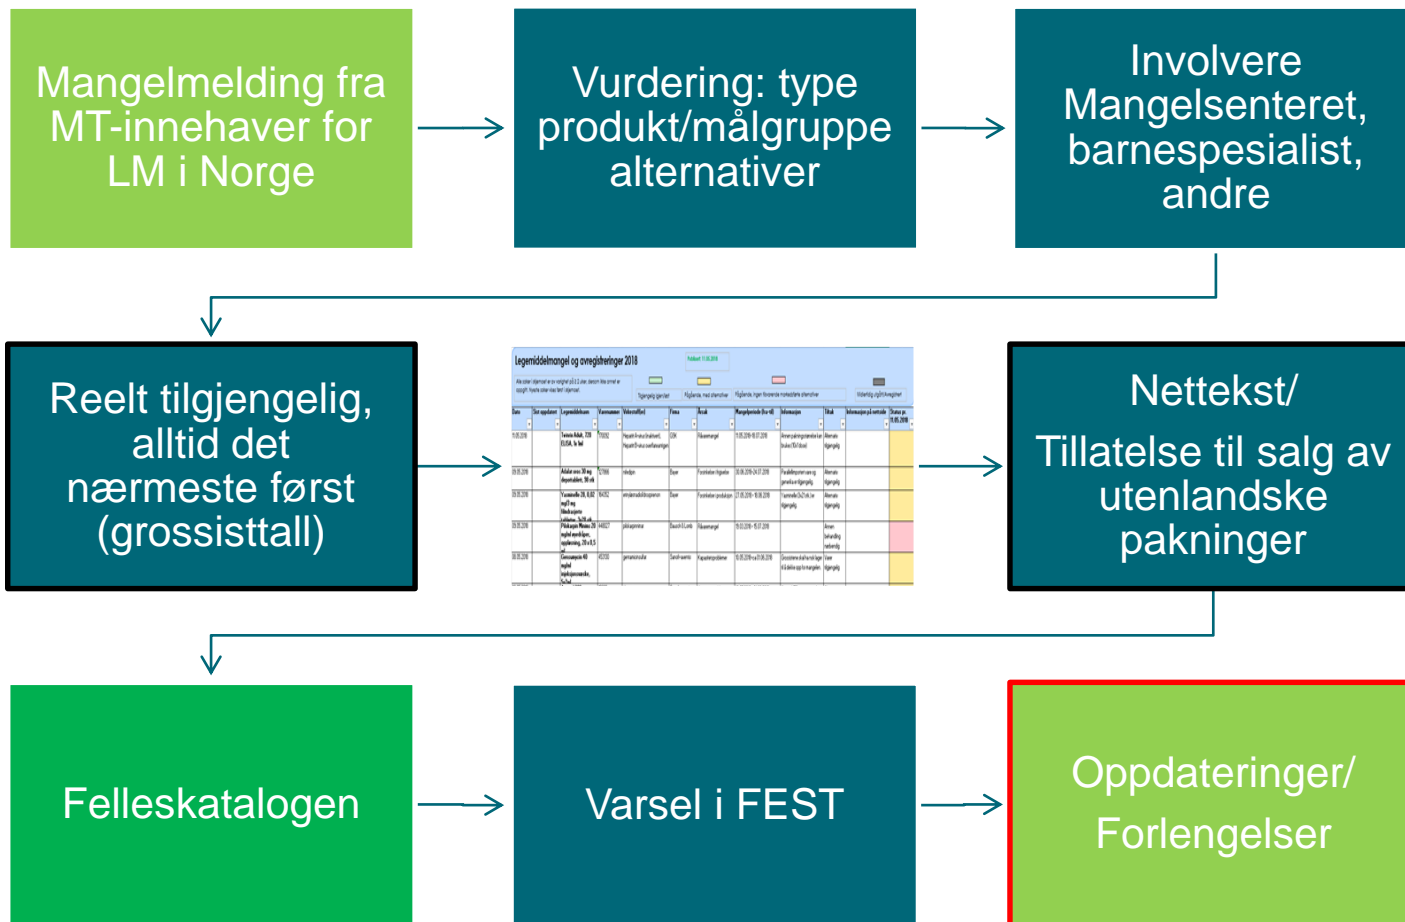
Mangelmelding fra MT-innehaver for LM i Norge

Vurdering: type produkt/målgruppe alternativer

Involvere Mangelsenteret, barnespesialist, andre

Reelt tilgjengelig, alltid det nærmeste først (grossisttall)

Legemiddelmangel og avregistreringer 2018

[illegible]

Nettekst/

Tillatelse til salg av utenlandske pakninger

Felleskatalogen

Varsel i FEST

Oppdateringer/ Forlengelser